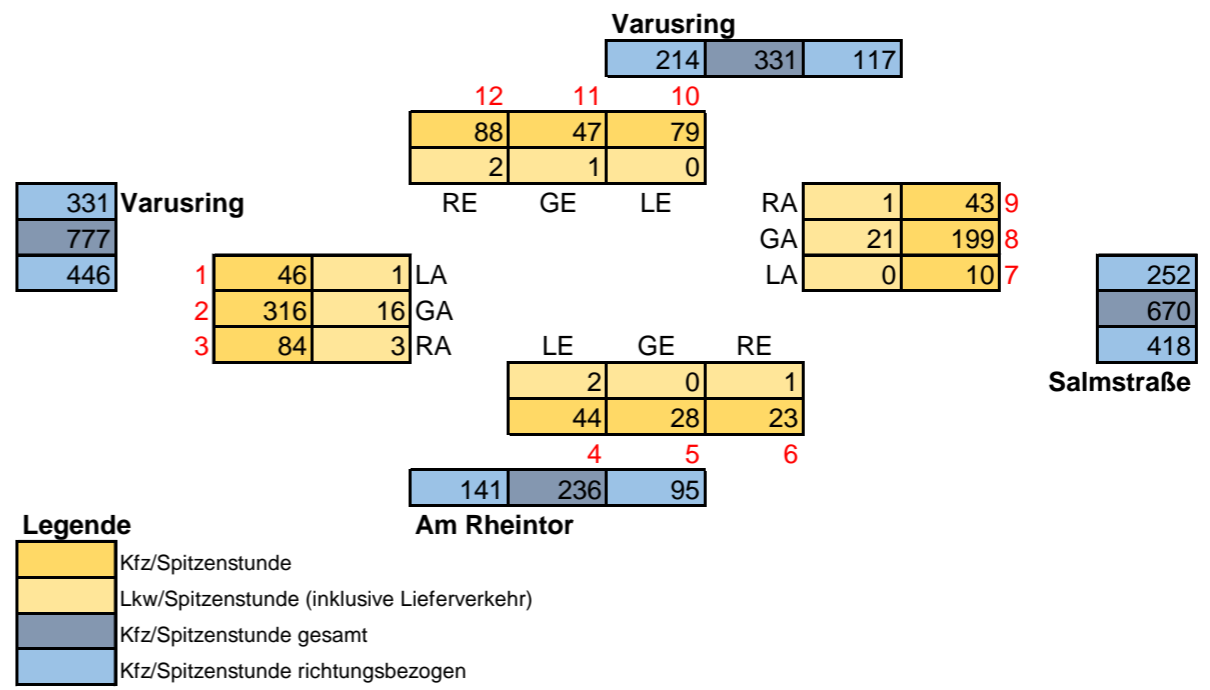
Varusring

| 214 | 331 | 117 |
|---|---|---|

12 11 10

| 88 | 47 | 79 |
|---|---|---|
| 2 | 1 | 0 |

RE GE LE

| 331 |
|---|
| 777 |
| 446 |

Varusring

| 1 | 46 | 1 | LA |
|---|---|---|---|
| 2 | 316 | 16 | GA |
| 3 | 84 | 3 | RA |

| RA | 1 | 43 | 9 |
|---|---|---|---|
| GA | 21 | 199 | 8 |
| LA | 0 | 10 | 7 |

| 252 |
|---|
| 670 |
| 418 |

Salmstraße

LE GE RE

| 2 | 0 | 1 |
|---|---|---|
| 44 | 28 | 23 |

4 5 6

| 141 | 236 | 95 |
|---|---|---|

Am Rheintor

Legende
Kfz/Spitzenstunde
Lkw/Spitzenstunde (inklusive Lieferverkehr)
Kfz/Spitzenstunde gesamt
Kfz/Spitzenstunde richtungsbezogen